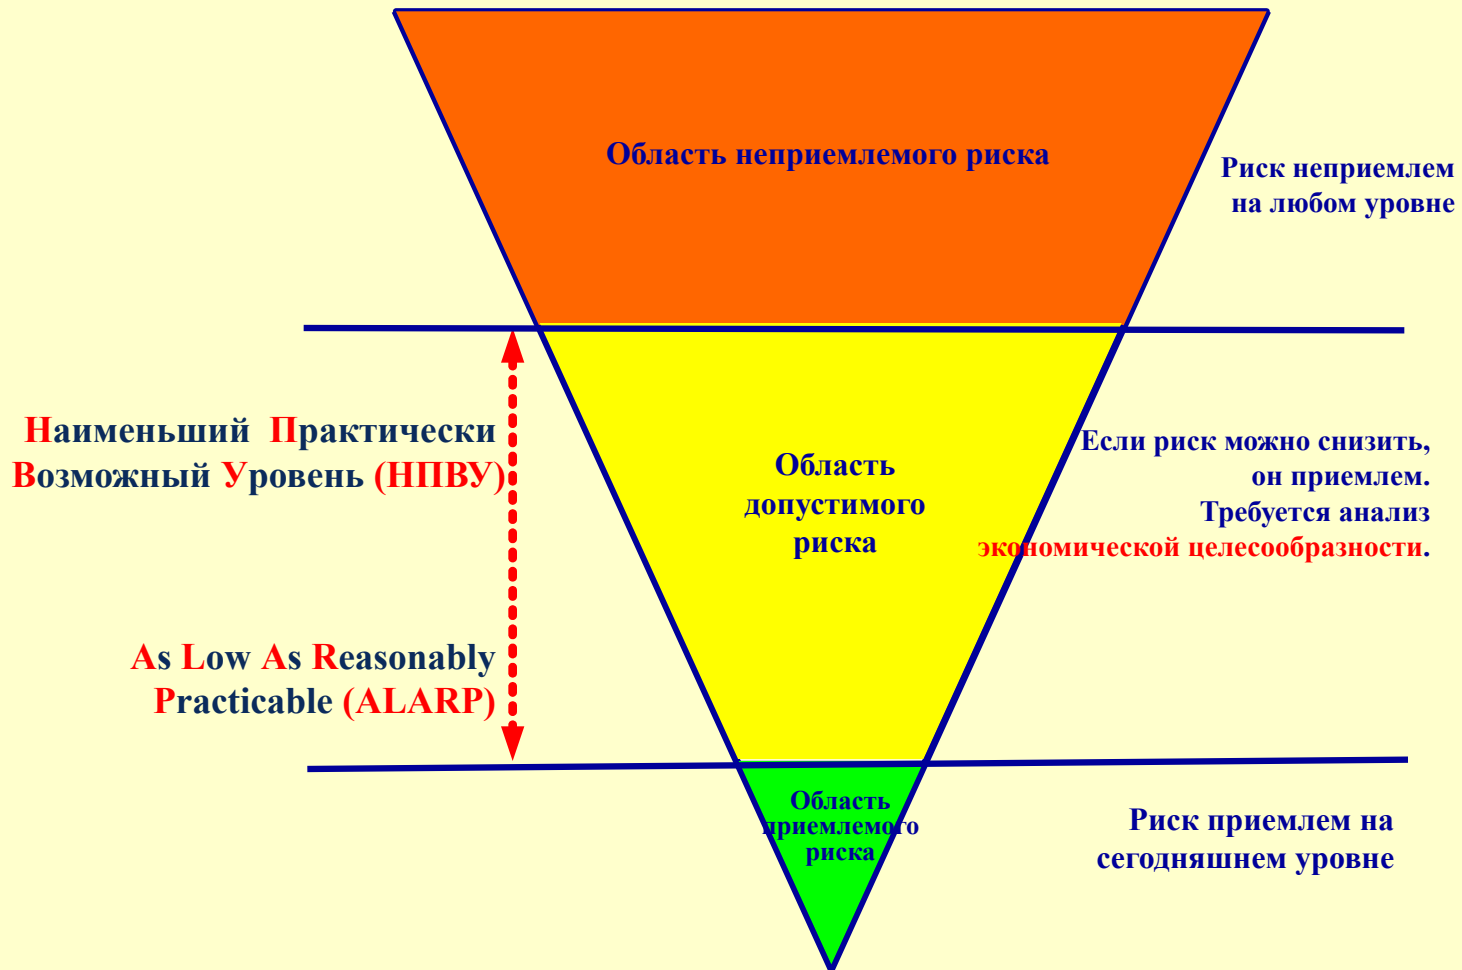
Область неприемлемого риска

Риск неприемлем на любом уровне

Наименьший Практически Возможный Уровень (НПВУ)

Область допустимого риска

Если риск можно снизить, он приемлем. Требуется анализ экономической целесообразности.

As Low As Reasonably Practicable (ALARP)

Область приемлемого риска

Риск приемлем на сегодняшнем уровне